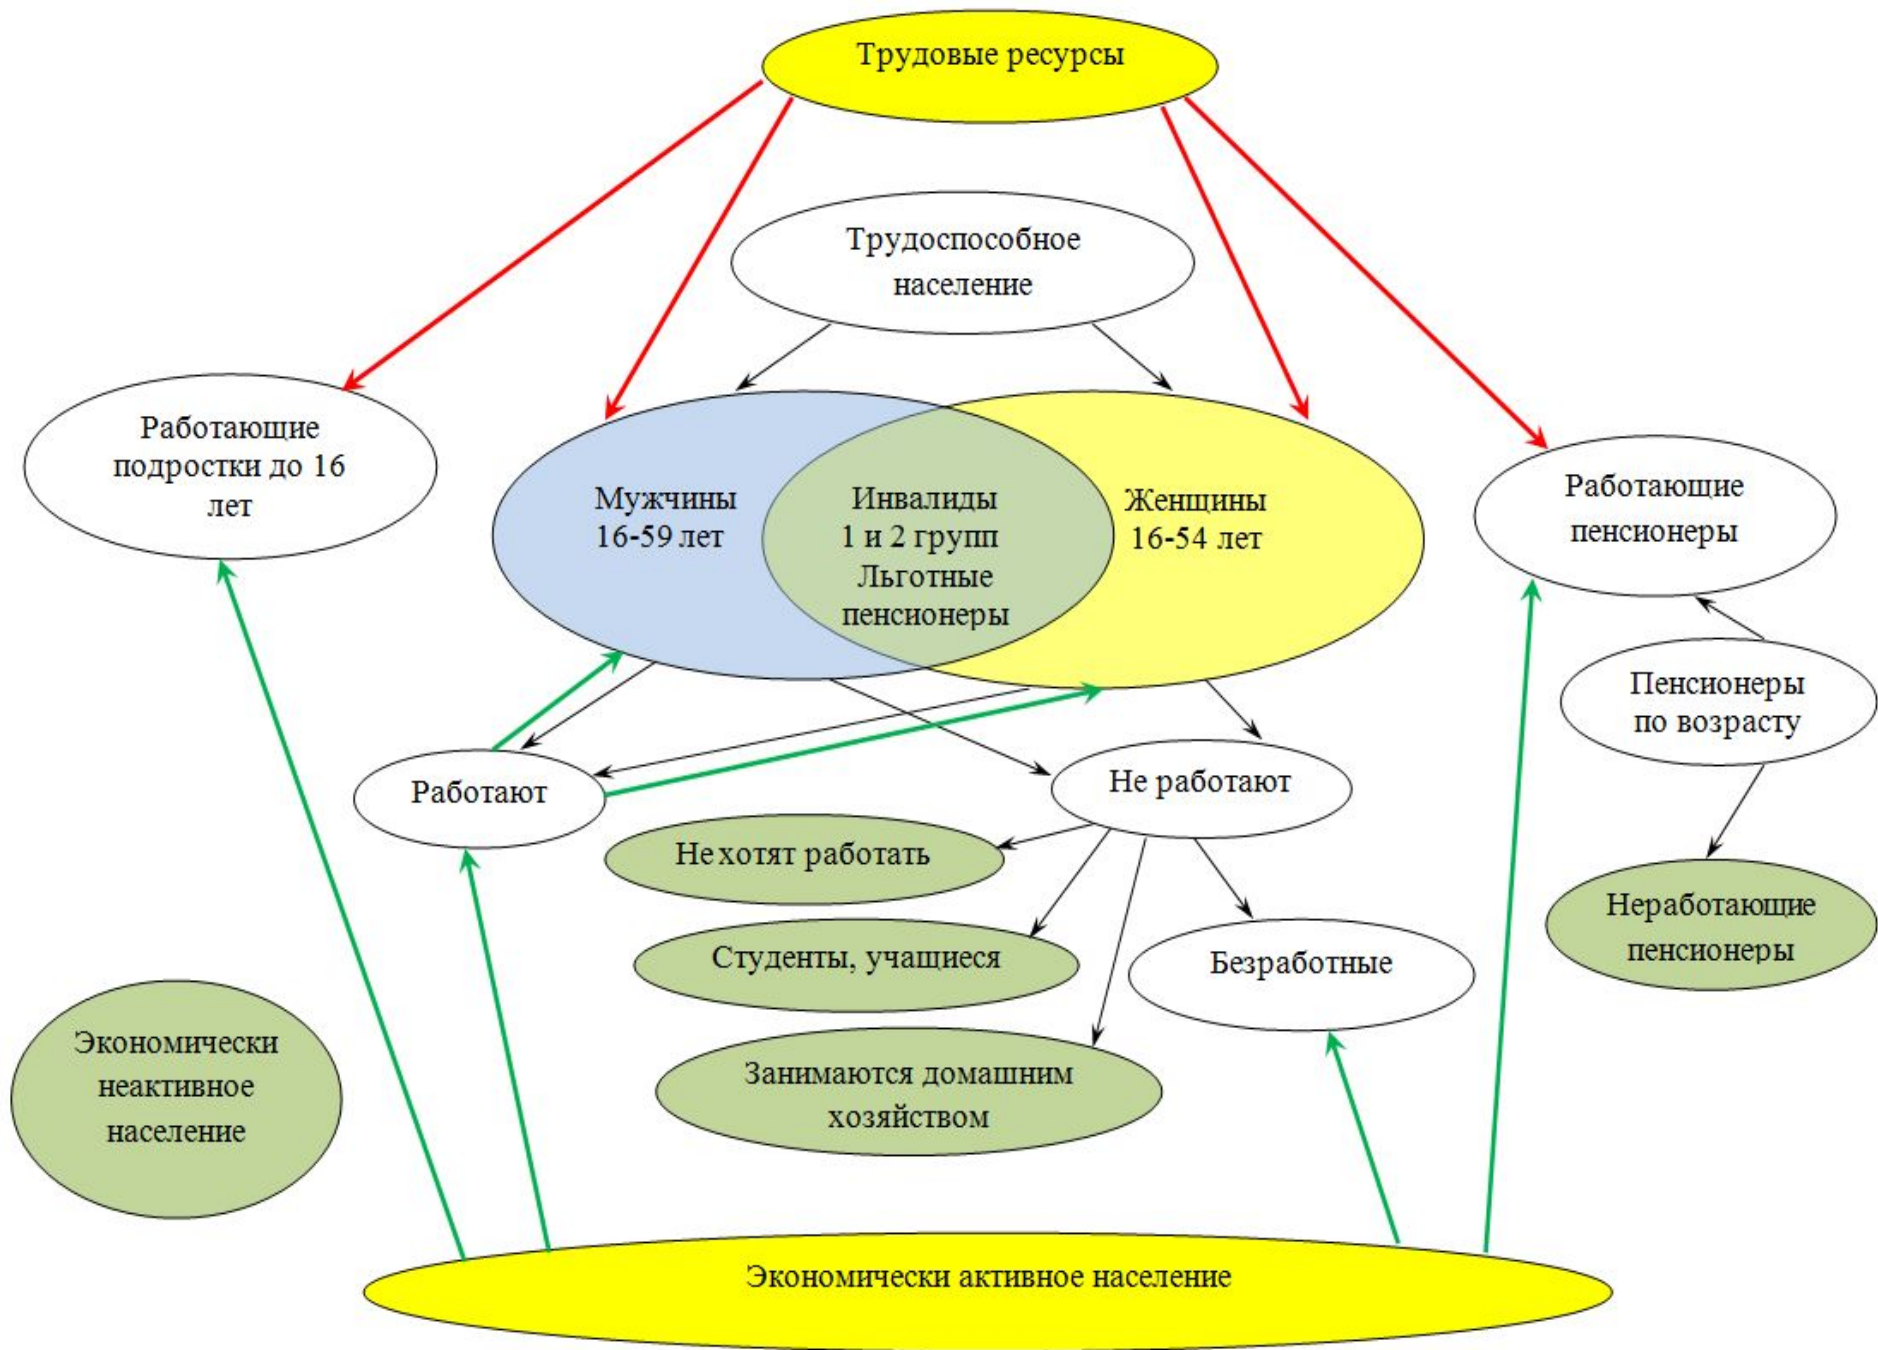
Трудовые ресурсы

Трудоспособное население

Работающие подростки до 16 лет

Мужчины 16-59 лет

Инвалиды 1 и 2 групп Льготные пенсионеры

Женщины 16-54 лет

Работающие пенсионеры

Пенсионеры по возрасту

Работают

Не работают

Не хотят работать

Студенты, учащиеся

Безработные

Неработающие пенсионеры

Занимаются домашним хозяйством

Экономически неактивное население

Экономически активное население